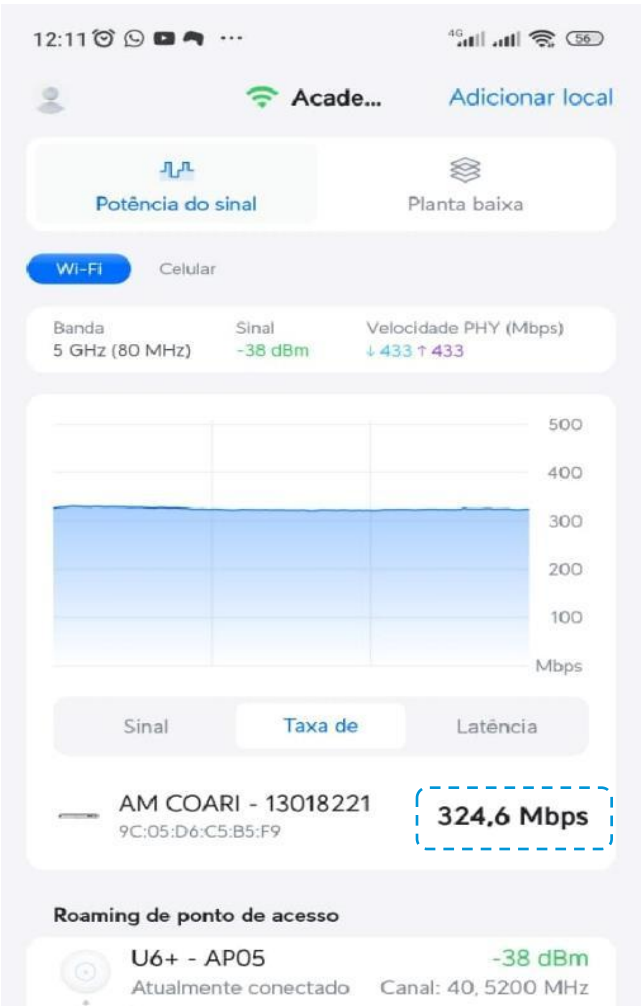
12:11 ···

4G 56

Acade...

Adicionar local

Potência do sinal

Planta baixa

Wi-Fi

Celular

Banda
5 GHz (80 MHz)

Sinal
-38 dBm

Velocidade PHY (Mbps)
↓ 433 ↑ 433

500
400
300
200
100
Mbps

Sinal

Taxa de

Latência

AM COARI - 13018221
9C:05:D6:C5:B5:F9

324,6 Mbps

Roaming de ponto de acesso

U6+ - AP05
Atualmente conectado

-38 dBm
Canal: 40, 5200 MHz